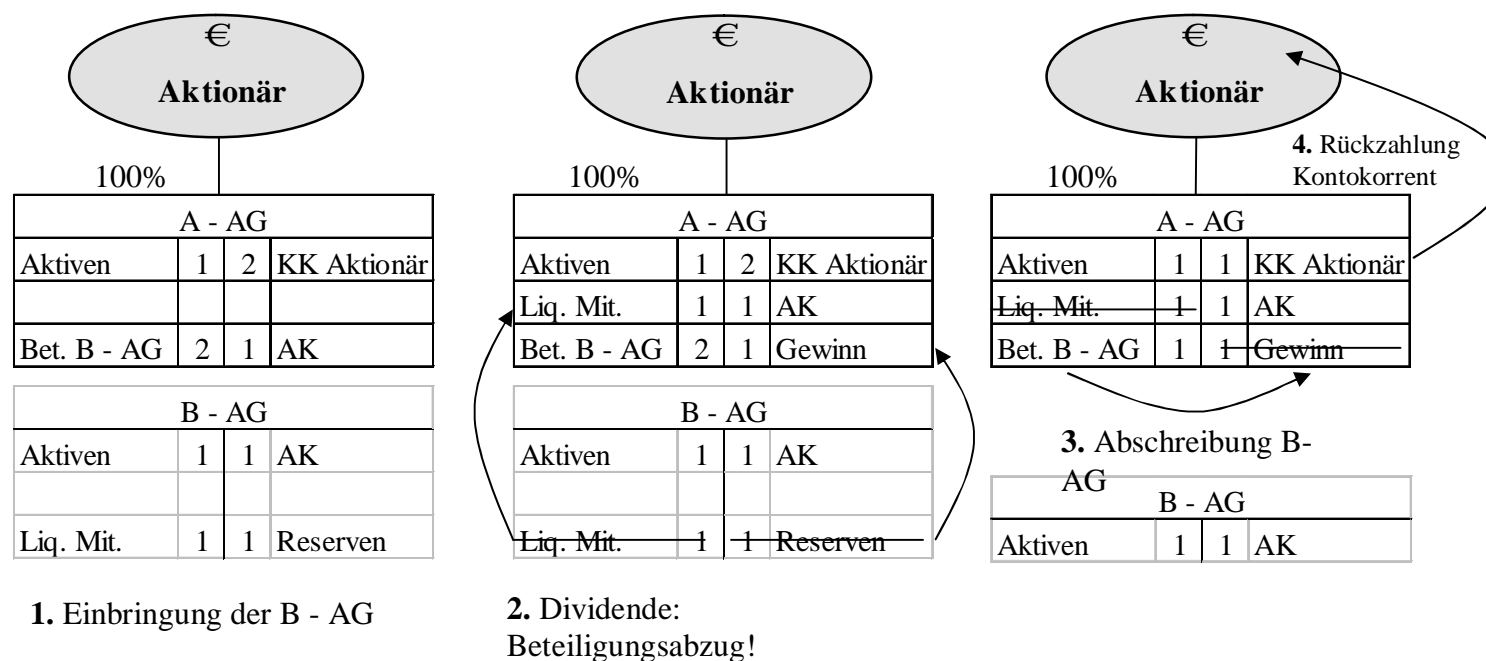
€

**Aktionär**

100%

| A - AG | | | |
|---|---|---|---|
| Aktiven | 1 | 2 | KK Aktionär |
| | | | |
| Bet. B - AG | 2 | 1 | AK |

| B - AG | | | |
|---|---|---|---|
| Aktiven | 1 | 1 | AK |
| | | | |
| Liq. Mit. | 1 | 1 | Reserven |

**1.** Einbringung der B - AG

€

**Aktionär**

100%

| A - AG | | | |
|---|---|---|---|
| Aktiven | 1 | 2 | KK Aktionär |
| Liq. Mit. | 1 | 1 | AK |
| Bet. B - AG | 2 | 1 | Gewinn |

| B - AG | | | |
|---|---|---|---|
| Aktiven | 1 | 1 | AK |
| | | | |
| Liq. Mit. | 1 | 1 | Reserven |

**2.** Dividende: Beteiligungsabzug!

€

**Aktionär**

**4.** Rückzahlung Kontokorrent

100%

| A - AG | | | |
|---|---|---|---|
| Aktiven | 1 | 1 | KK Aktionär |
| Liq. Mit. | 1 | 1 | AK |
| Bet. B - AG | 1 | 1 | Gewinn |

**3.** Abschreibung B-AG

| B - AG | | | |
|---|---|---|---|
| Aktiven | 1 | 1 | AK |